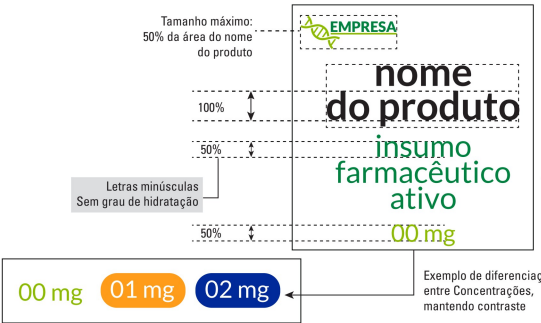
Tamanho máximo: 50% da área do nome do produto

EMPRESA

nome do produto

100%

50%

insumo farmacêutico ativo

Letras minúsculas Sem grau de hidratação

50%

00 mg

00 mg

01 mg

02 mg

Exemplo de diferenciaç entre Concentrações, mantendo contraste